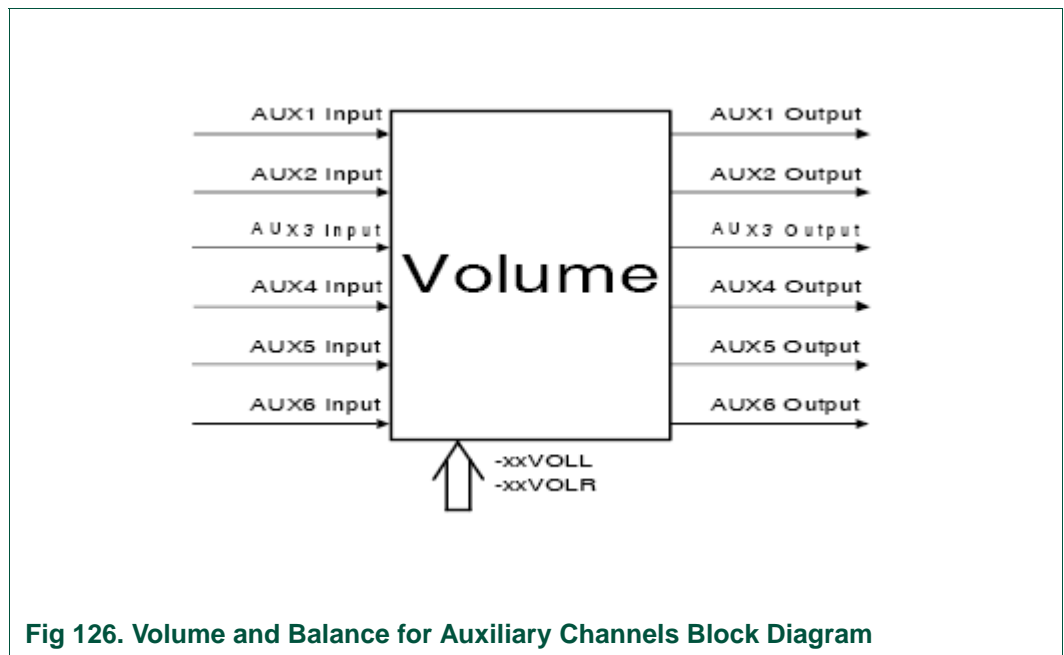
AUX1 Input
AUX2 Input
AUX3 Input
AUX4 Input
AUX5 Input
AUX6 Input

Volume

AUX1 Output
AUX2 Output
AUX3 Output
AUX4 Output
AUX5 Output
AUX6 Output

-xxVOLL
-xxVOLR

Fig 126. Volume and Balance for Auxiliary Channels Block Diagram